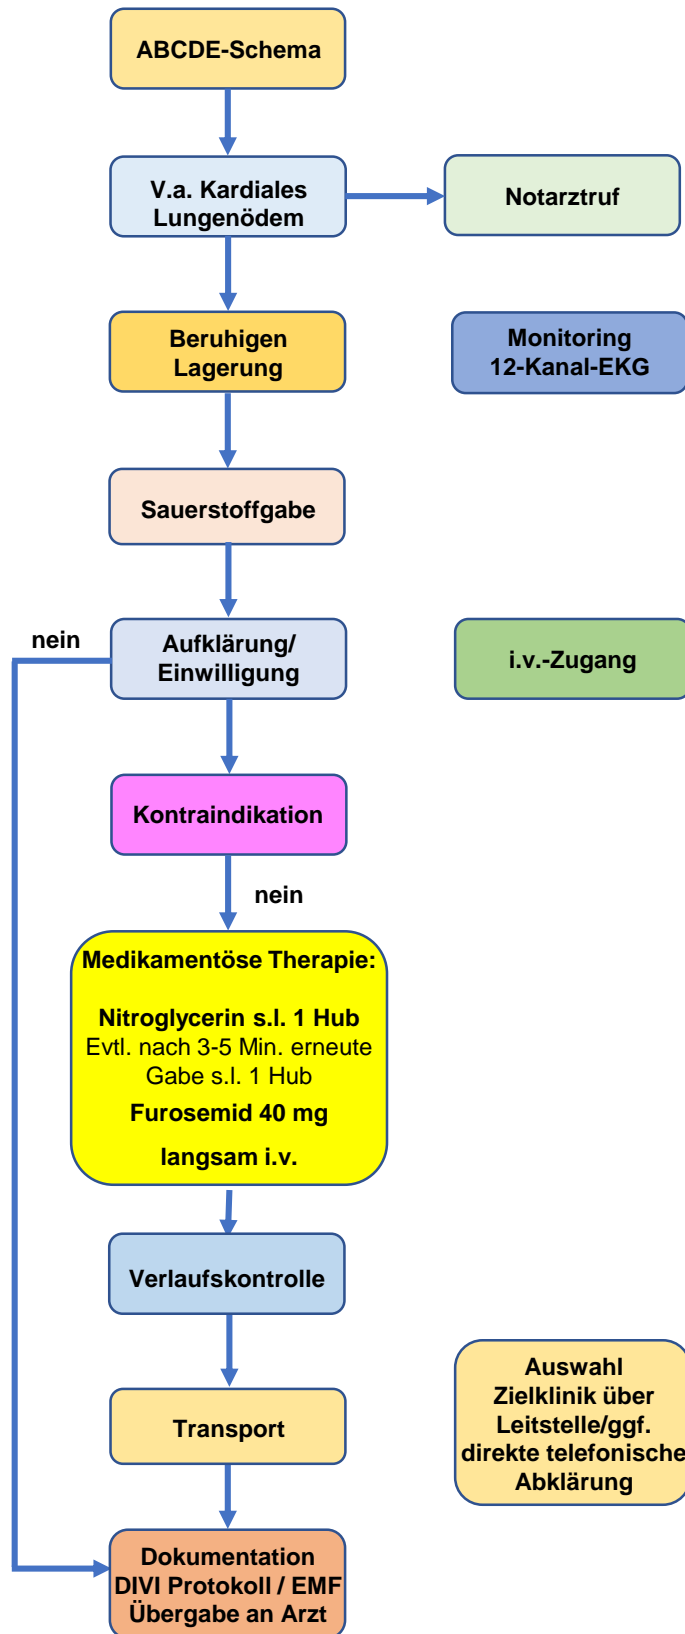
ABCDE-Schema

V.a. Kardiales Lungenödem

Notarztruf

Beruhigen Lagerung

Monitoring 12-Kanal-EKG

Sauerstoffgabe

nein

Aufklärung/ Einwilligung

i.v.-Zugang

Kontraindikation

nein

Medikamentöse Therapie:

Nitroglycerin s.l. 1 Hub
Evtl. nach 3-5 Min. erneute Gabe s.l. 1 Hub
Furosemid 40 mg
langsam i.v.

Verlaufskontrolle

Auswahl Zielklinik über Leitstelle/ggf. direkte telefonische Abklärung

Transport

Dokumentation
DIVI Protokoll / EMF
Übergabe an Arzt